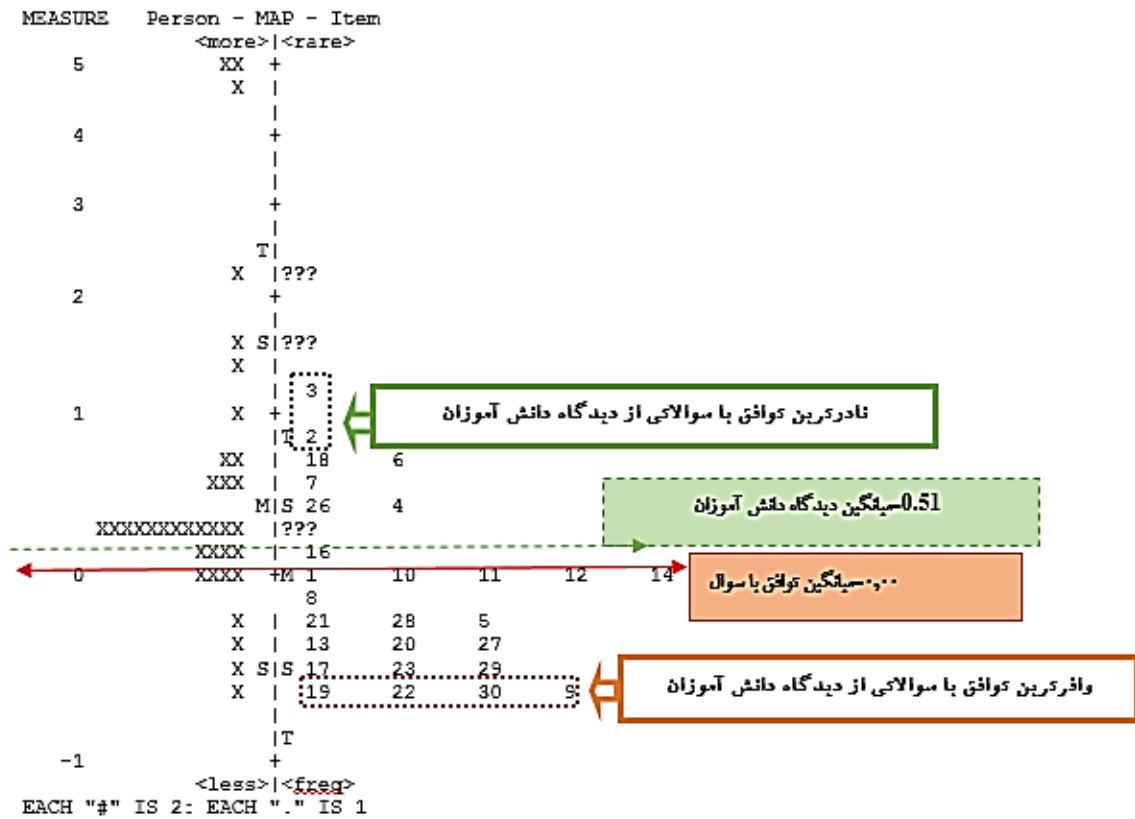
MEASURE Person - MAP - Item
<more>|<rare>
5 XX +
X |
|
4 +
|
|
3 +
|
T|
X |???
2 +
|
X S|???
X |
| 3
1 X + نادرترین توافق با سوالاتی از دیدگاه دانش آموزان
|T 2
XX | 18 6
XXX | 7
M|S 26 4 0.51میانگین دیدگاه دانش آموزان
XXXXXXXXXXX |???
XXXX | 16
0 XXXX +M 1 10 11 12 14 ۰٫۰۰میانگین توافق با سوال
8
X | 21 28 5
X | 13 20 27
X S|S 17 23 29
X | 19 22 30 9 وافرترین توافق با سوالاتی از دیدگاه دانش آموزان
|
|T
-1 +
<less>|<freq>
EACH "#" IS 2: EACH "." IS 1